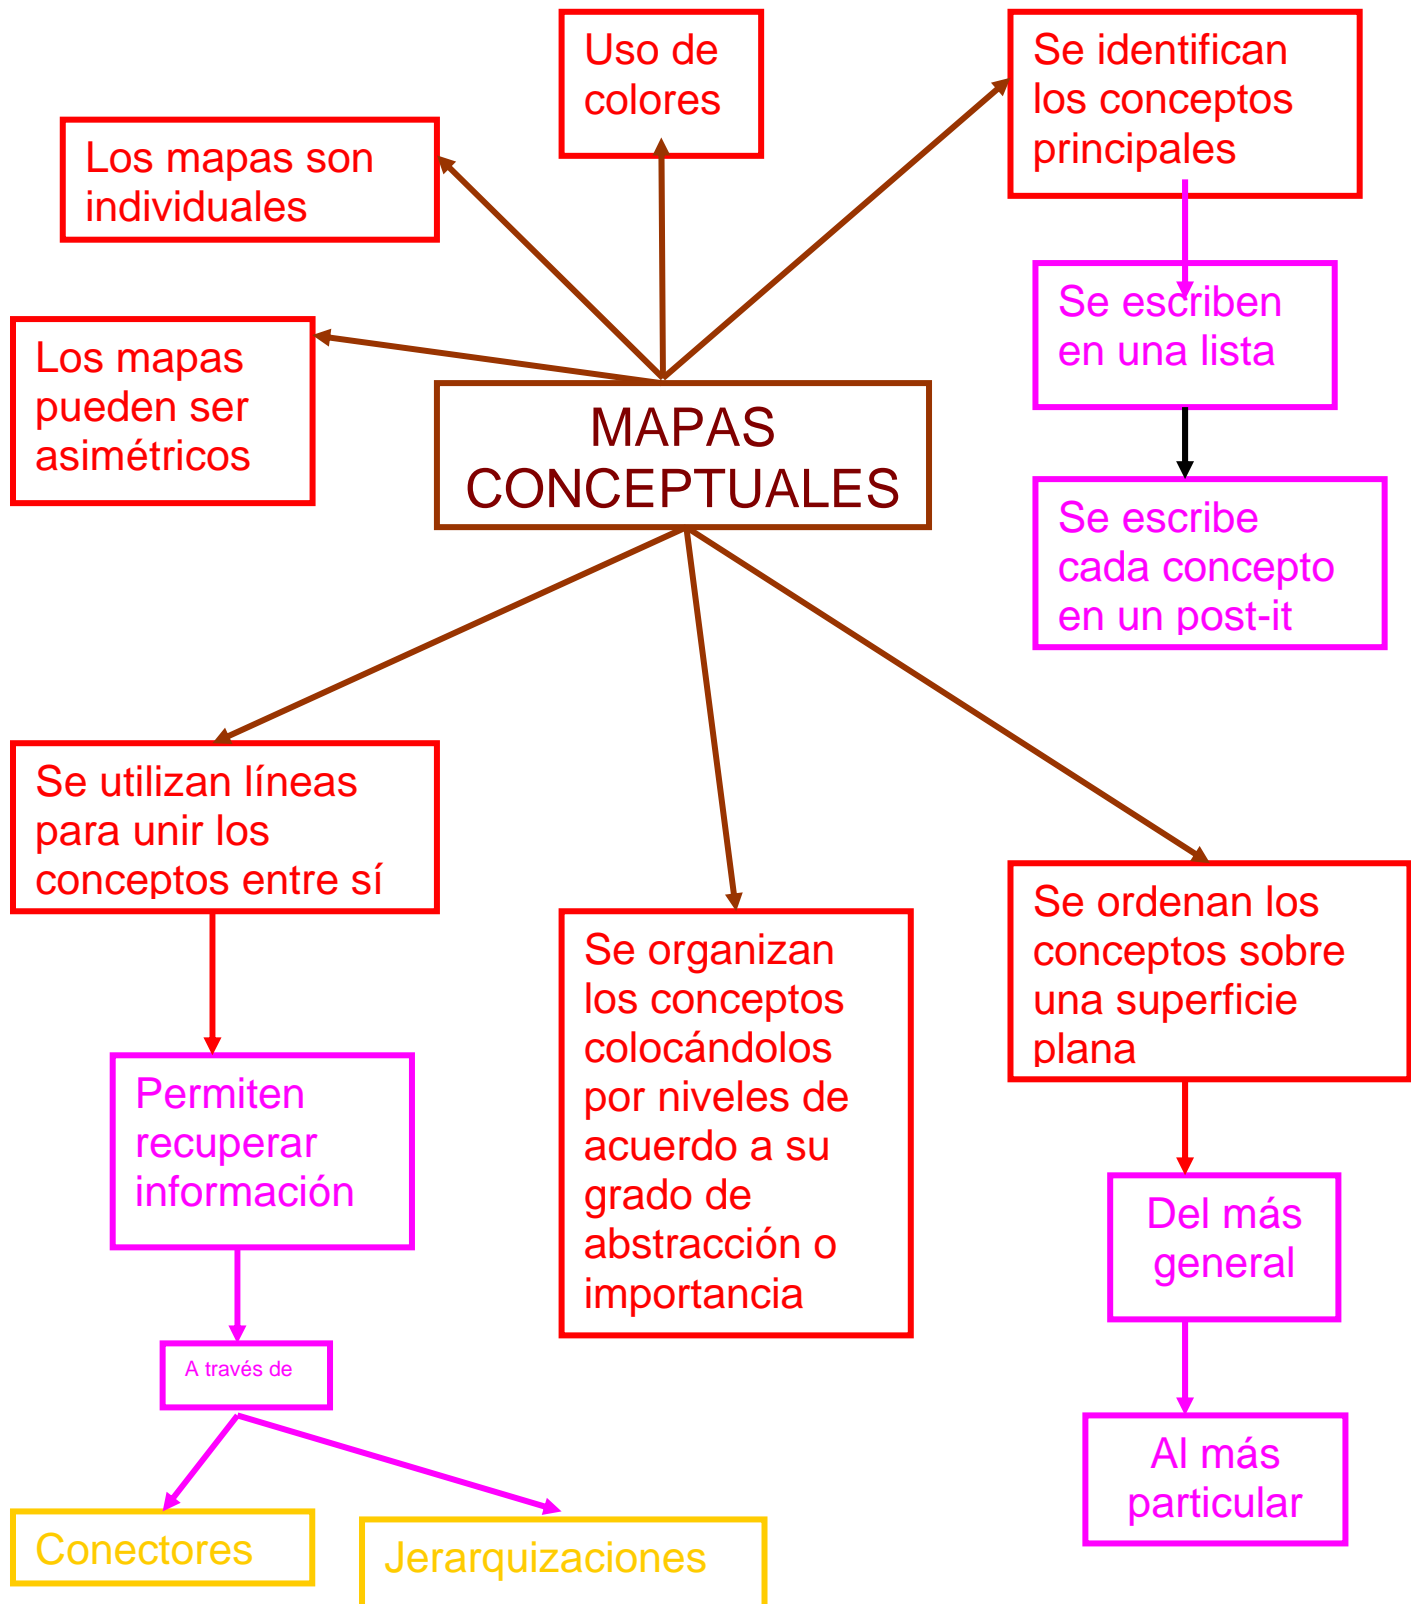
Uso de colores

Se identifican los conceptos principales

Los mapas son individuales

Se escriben en una lista

Los mapas pueden ser asimétricos

MAPAS CONCEPTUALES

Se escribe cada concepto en un post-it

Se utilizan líneas para unir los conceptos entre sí

Se organizan los conceptos colocándolos por niveles de acuerdo a su grado de abstracción o importancia

Se ordenan los conceptos sobre una superficie plana

Permiten recuperar información

Del más general

A través de

Al más particular

Conectores

Jerarquizaciones